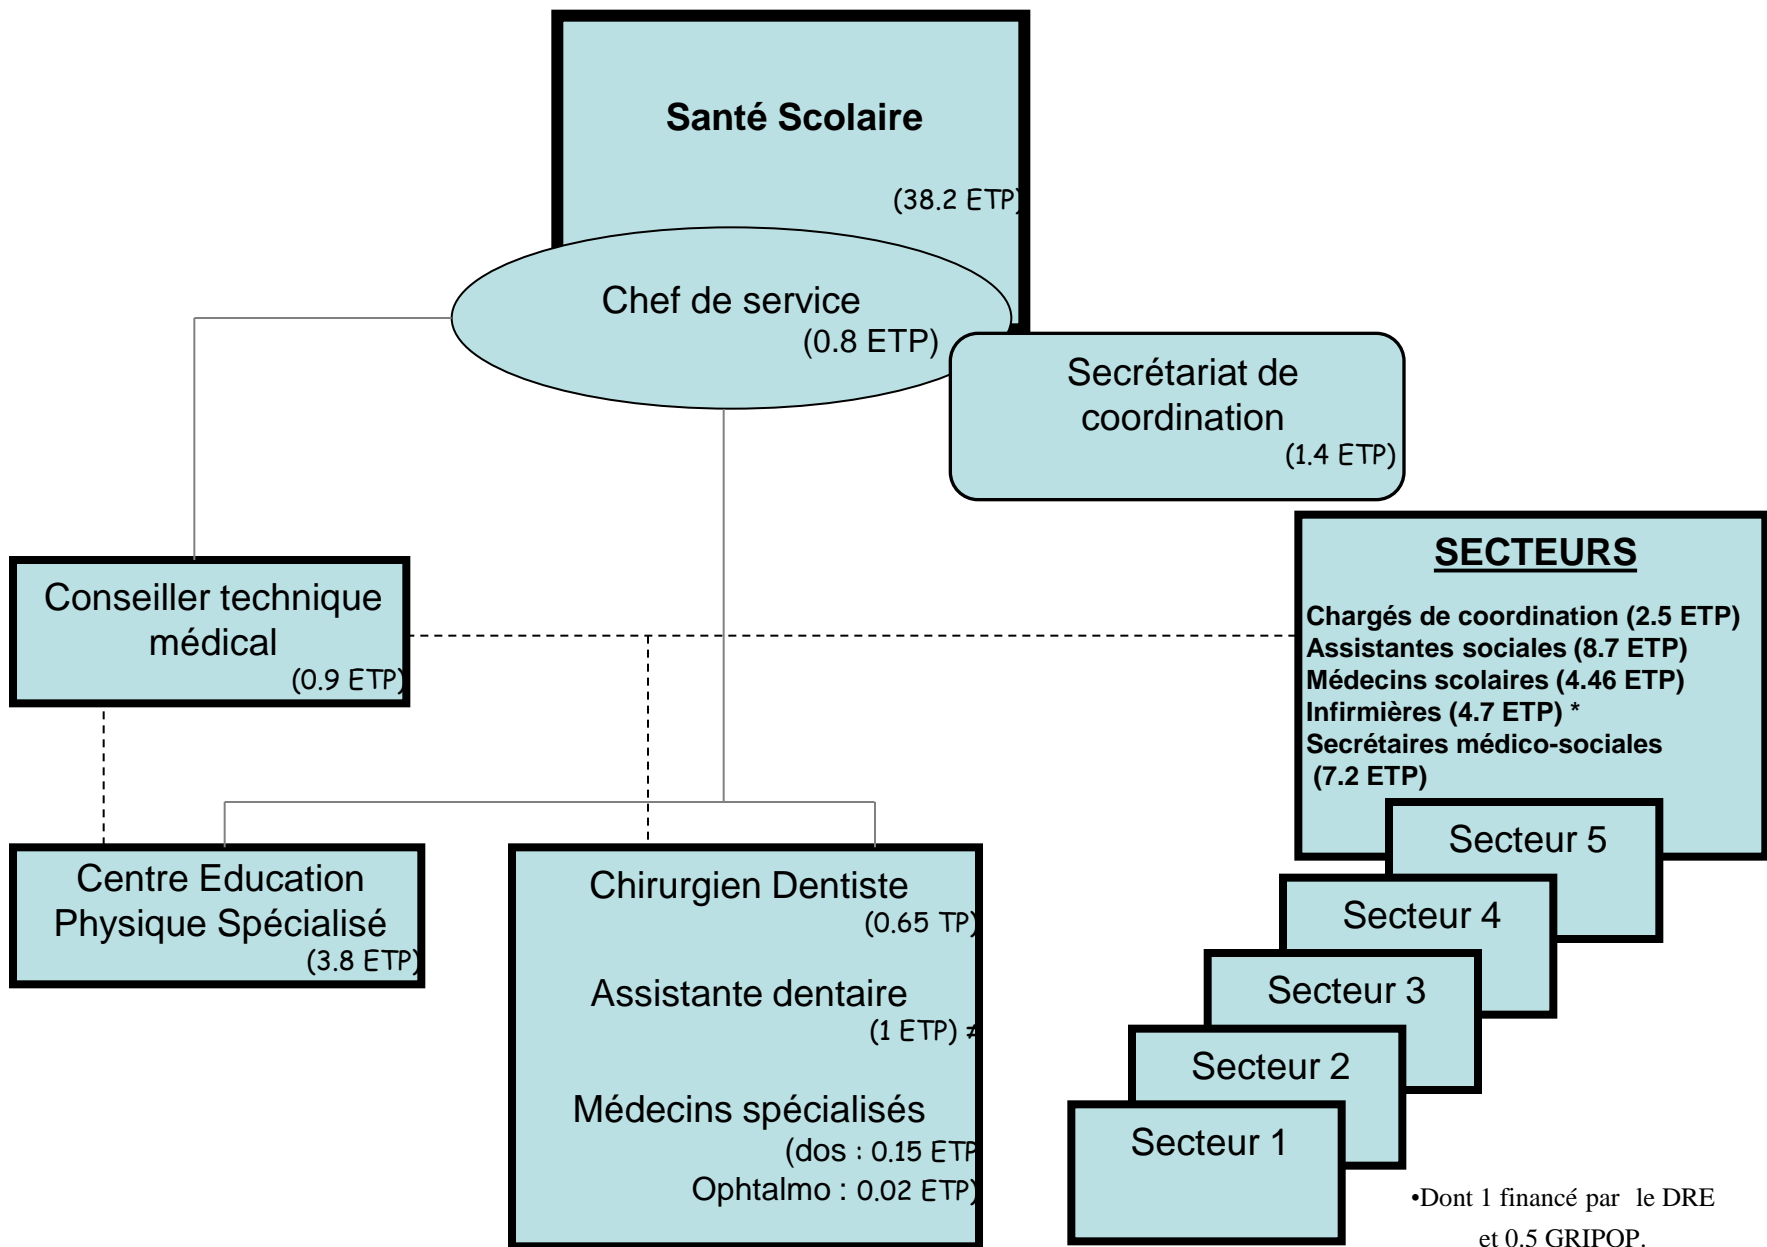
Santé Scolaire
(38.2 ETP)

Chef de service
(0.8 ETP)

Secrétariat de coordination
(1.4 ETP)

SECTEURS
Chargés de coordination (2.5 ETP)
Assistantes sociales (8.7 ETP)
Médecins scolaires (4.46 ETP)
Infirmières (4.7 ETP) *
Secrétaires médico-sociales
(7.2 ETP)

Conseiller technique médical
(0.9 ETP)

Centre Education Physique Spécialisé
(3.8 ETP)

Chirurgien Dentiste
(0.65 TP)

Assistante dentaire
(1 ETP) ≠

Médecins spécialisés
(dos : 0.15 ETP
Ophtalmo : 0.02 ETP)

Secteur 5
Secteur 4
Secteur 3
Secteur 2
Secteur 1

•Dont 1 financé par le DRE
et 0.5 GRIPOP.